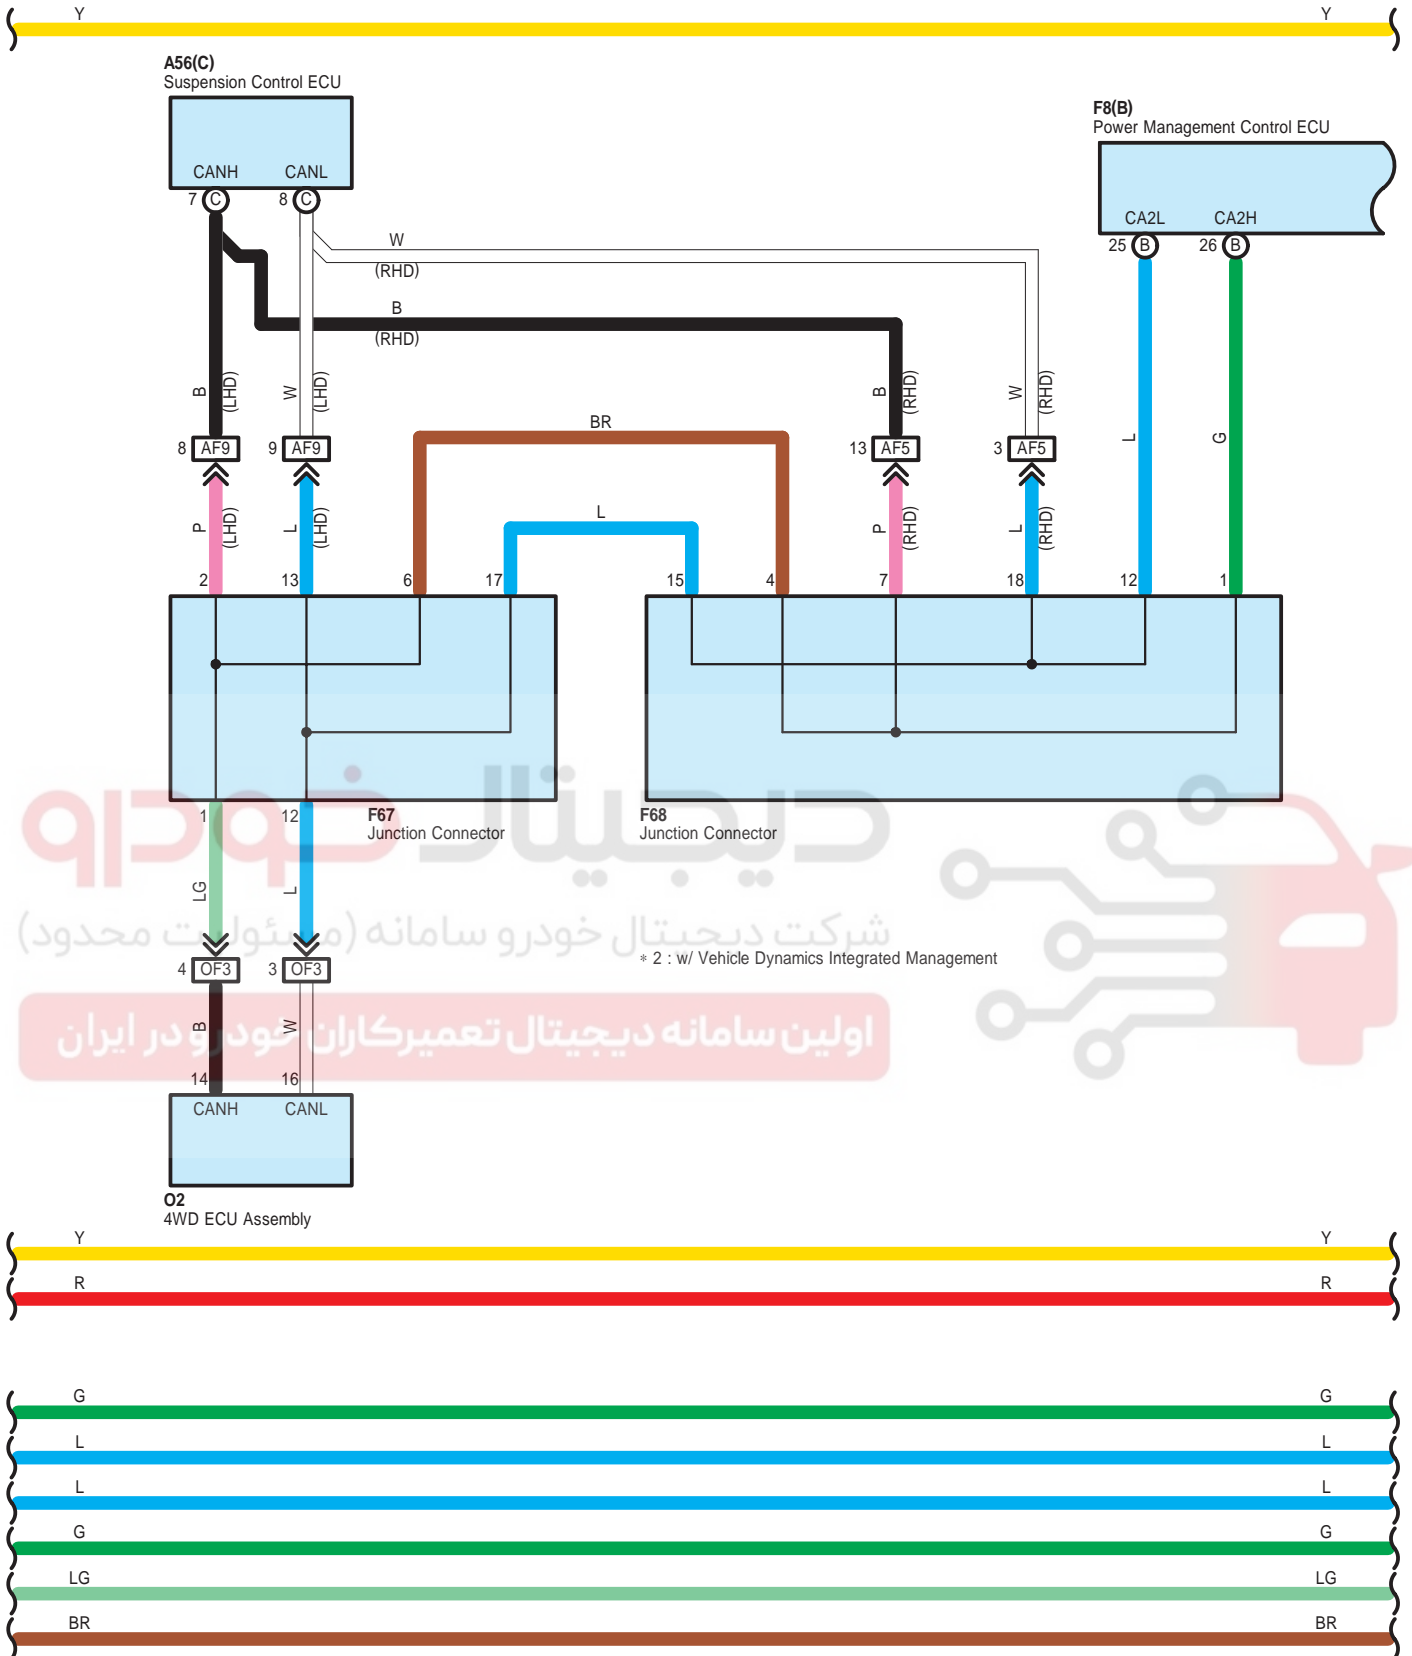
Y Y

A56(C)
Suspension Control ECU

CANH CANL
7 C 8 C

W
(RHD)
B
(RHD)

F8(B)
Power Management Control ECU

CA2L CA2H
25 B 26 B

B (LHD) W (LHD) B (RHD) W (RHD) L G

8 AF9 9 AF9 13 AF5 3 AF5

BR

L

P (LHD) L (LHD) P (RHD) L (RHD)

2 13 6 17 15 4 7 18 12 1

1 12
F67
Junction Connector
F68
Junction Connector

LG L

شرکت دیجیتال خودرو سامانه (مسئولیت محدود)

＊2 : w/ Vehicle Dynamics Integrated Management

4 OF3 3 OF3

B W

اولین سامانه دیجیتال تعمیرکاران خودرو در ایران

14 16
CANH CANL

O2
4WD ECU Assembly

Y Y
R R

G G
L L
L L
G G
LG LG
BR BR